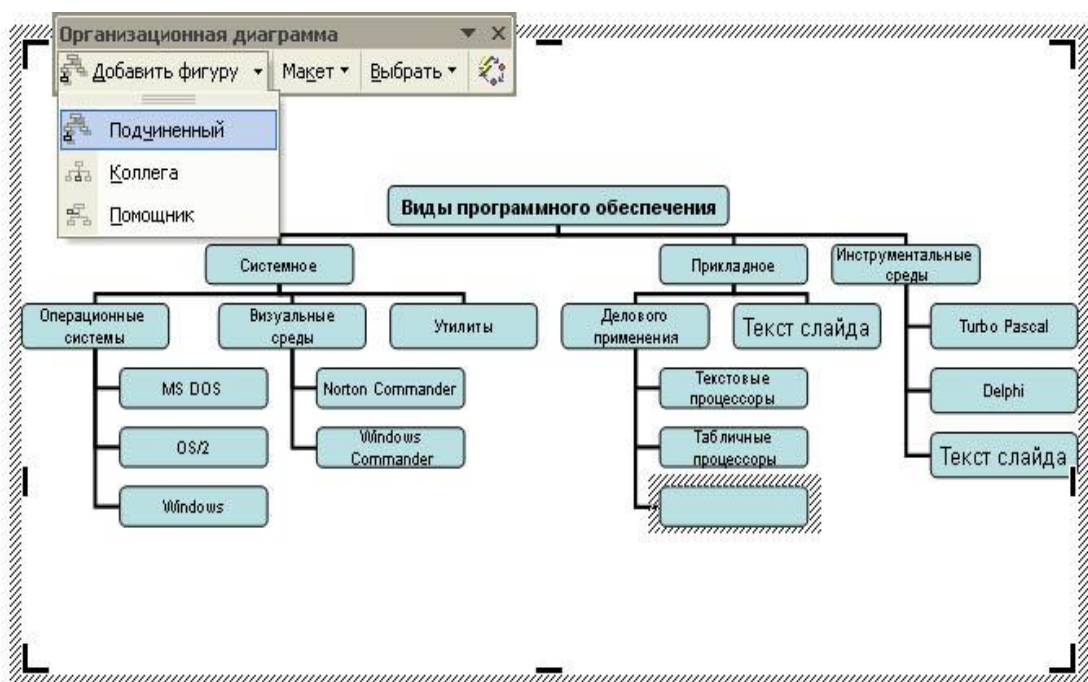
Организационная диаграмма

Добавить фигуру ▾ Макет ▾ Выбрать ▾

Подчиненный

Коллега

Помощник

Виды программного обеспечения

Системное

Прикладное

Инструментальные среды

Операционные системы

Визуальные среды

Утилиты

Делового применения

Текст слайда

Turbo Pascal

MS DOS

Norton Commander

Текстовые процессоры

Delphi

OS/2

Windows Commander

Табличные процессоры

Текст слайда

Windows